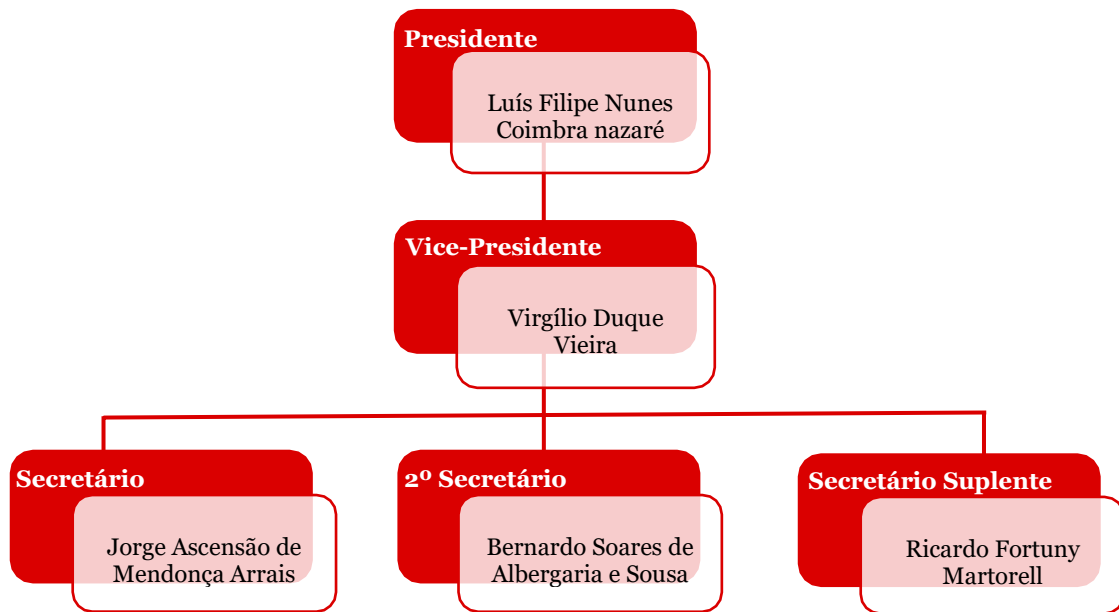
Presidente

Luís Filipe Nunes Coimbra nazaré

Vice-Presidente

Virgílio Duque Vieira

Secretário

Jorge Ascensão de Mendonça Arrais

2º Secretário

Bernardo Soares de Albergaria e Sousa

Secretário Suplente

Ricardo Fortuny Martorell